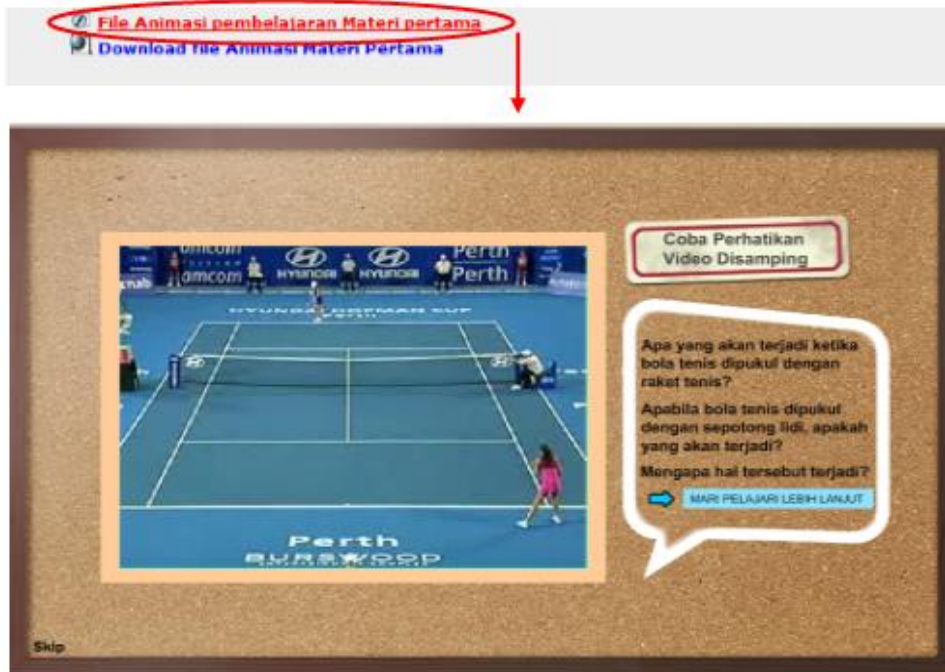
File Animasi pembelajaran Materi pertama
Download file Animasi Materi Pertama

amcom HYUNDAI HYUNDAI Perth Perth
amcom HYUNDAI HYUNDAI Perth
HYUNDAI HOPMAN CUP PERTH

Perth
BURSWOOD

Coba Perhatikan Video Disamping

Apa yang akan terjadi ketika bola tenis dipukul dengan raket tenis?

Apabila bola tenis dipukul dengan sepotong lidi, apakah yang akan terjadi?

Mengapa hal tersebut terjadi?

MARI PELAJARI LEBIH LANJUT

Skip